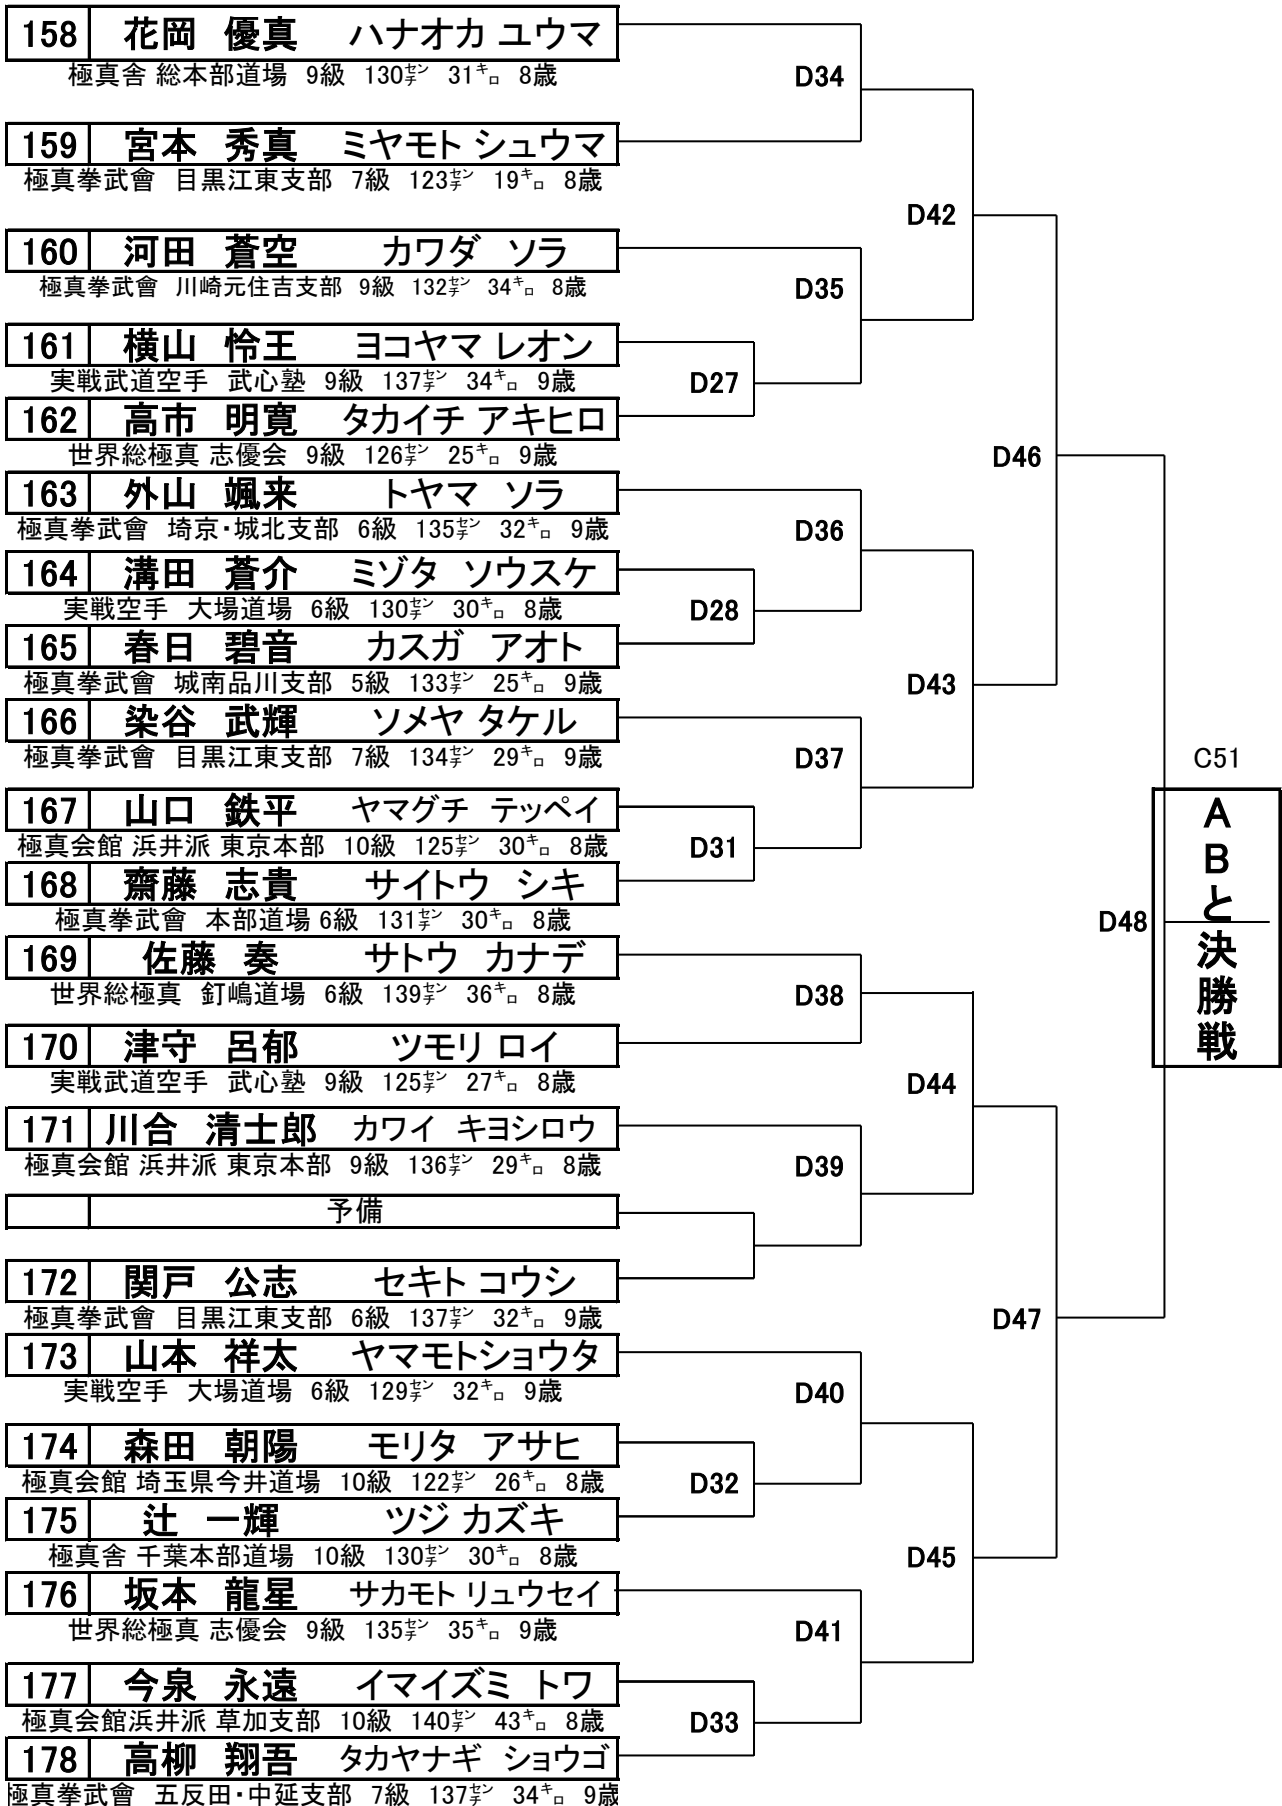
| 158 | 花岡　優真 | ハナオカ ユウマ |
|---|---|---|

極真舎 総本部道場 9級 130ｾﾝﾁ 31ｷﾛ 8歳

D34

| 159 | 宮本　秀真 | ミヤモト シュウマ |
|---|---|---|

極真拳武會 目黒江東支部 7級 123ｾﾝﾁ 19ｷﾛ 8歳

D42

| 160 | 河田　蒼空 | カワダ ソラ |
|---|---|---|

極真拳武會 川崎元住吉支部 9級 132ｾﾝﾁ 34ｷﾛ 8歳

D35

| 161 | 横山　怜王 | ヨコヤマ レオン |
|---|---|---|

実戦武道空手 武心塾 9級 137ｾﾝﾁ 34ｷﾛ 9歳

D27

| 162 | 高市　明寛 | タカイチ アキヒロ |
|---|---|---|

世界総極真 志優会 9級 126ｾﾝﾁ 25ｷﾛ 9歳

D46

| 163 | 外山　颯来 | トヤマ ソラ |
|---|---|---|

極真拳武會 埼京･城北支部 6級 135ｾﾝﾁ 32ｷﾛ 9歳

D36

| 164 | 溝田　蒼介 | ミゾタ ソウスケ |
|---|---|---|

実戦空手 大場道場 6級 130ｾﾝﾁ 30ｷﾛ 8歳

D28

| 165 | 春日　碧音 | カスガ アオト |
|---|---|---|

極真拳武會 城南品川支部 5級 133ｾﾝﾁ 25ｷﾛ 9歳

D43

| 166 | 染谷　武輝 | ソメヤ タケル |
|---|---|---|

極真拳武會 目黒江東支部 7級 134ｾﾝﾁ 29ｷﾛ 9歳

D37

C51

| 167 | 山口　鉄平 | ヤマグチ テッペイ |
|---|---|---|

極真会館 浜井派 東京本部 10級 125ｾﾝﾁ 30ｷﾛ 8歳

D31

| 168 | 齋藤　志貴 | サイトウ シキ |
|---|---|---|

極真拳武會 本部道場 6級 131ｾﾝﾁ 30ｷﾛ 8歳

D48

ＡＢと決勝戦

| 169 | 佐藤　奏 | サトウ カナデ |
|---|---|---|

世界総極真 釘嶋道場 6級 139ｾﾝﾁ 36ｷﾛ 8歳

D38

| 170 | 津守　呂郁 | ツモリ ロイ |
|---|---|---|

実戦武道空手 武心塾 9級 125ｾﾝﾁ 27ｷﾛ 8歳

D44

| 171 | 川合　清士郎 | カワイ キヨシロウ |
|---|---|---|

極真会館 浜井派 東京本部 9級 136ｾﾝﾁ 29ｷﾛ 8歳

D39

| | 予備 |
|---|---|

| 172 | 関戸　公志 | セキト コウシ |
|---|---|---|

極真拳武會 目黒江東支部 6級 137ｾﾝﾁ 32ｷﾛ 9歳

D47

| 173 | 山本　祥太 | ヤマモトショウタ |
|---|---|---|

実戦空手 大場道場 6級 129ｾﾝﾁ 32ｷﾛ 9歳

D40

| 174 | 森田　朝陽 | モリタ アサヒ |
|---|---|---|

極真会館 埼玉県今井道場 10級 122ｾﾝﾁ 26ｷﾛ 8歳

D32

| 175 | 辻　一輝 | ツジ カズキ |
|---|---|---|

極真舎 千葉本部道場 10級 130ｾﾝﾁ 30ｷﾛ 8歳

D45

| 176 | 坂本　龍星 | サカモト リュウセイ |
|---|---|---|

世界総極真 志優会 9級 135ｾﾝﾁ 35ｷﾛ 9歳

D41

| 177 | 今泉　永遠 | イマイズミ トワ |
|---|---|---|

極真会館浜井派 草加支部 10級 140ｾﾝﾁ 43ｷﾛ 8歳

D33

| 178 | 高柳　翔吾 | タカヤナギ ショウゴ |
|---|---|---|

極真拳武會 五反田･中延支部 7級 137ｾﾝﾁ 34ｷﾛ 9歳